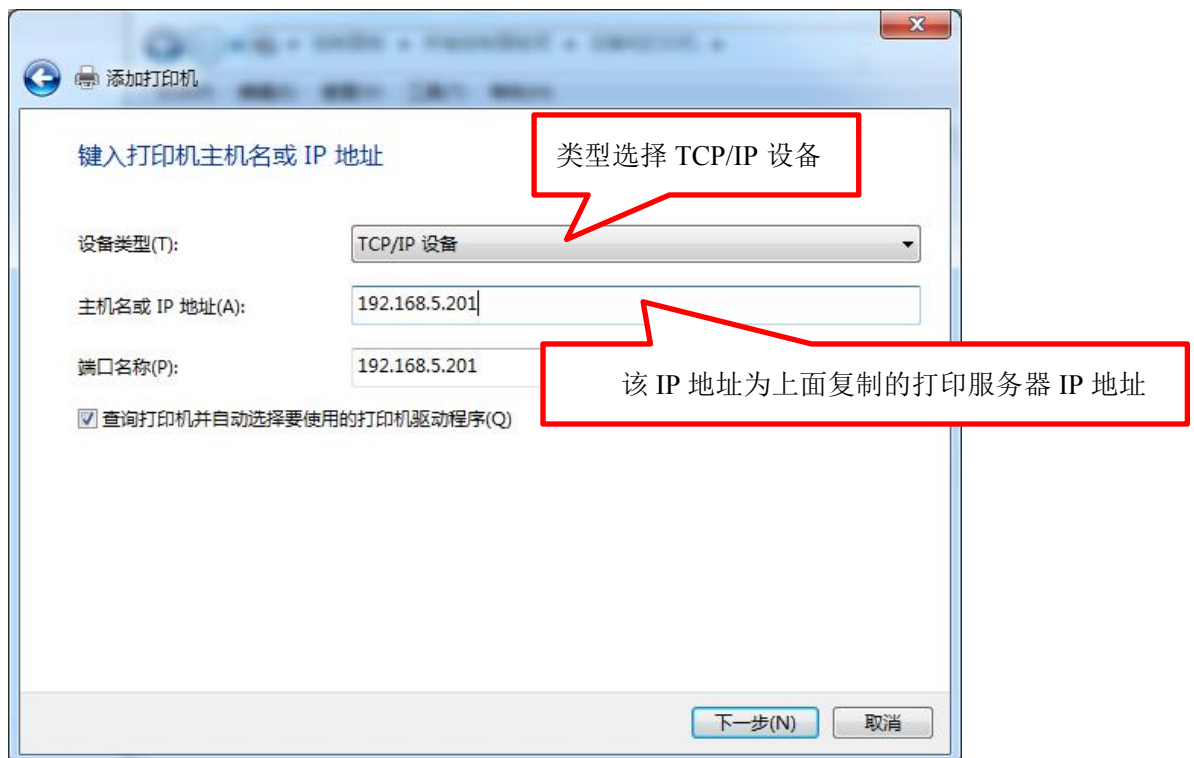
添加打印机

键入打印机主机名或 IP 地址

类型选择 TCP/IP 设备

设备类型(T): TCP/IP 设备

主机名或 IP 地址(A): 192.168.5.201

端口名称(P): 192.168.5.201

该 IP 地址为上面复制的打印服务器 IP 地址

查询打印机并自动选择要使用的打印机驱动程序(Q)

下一步(N) 取消